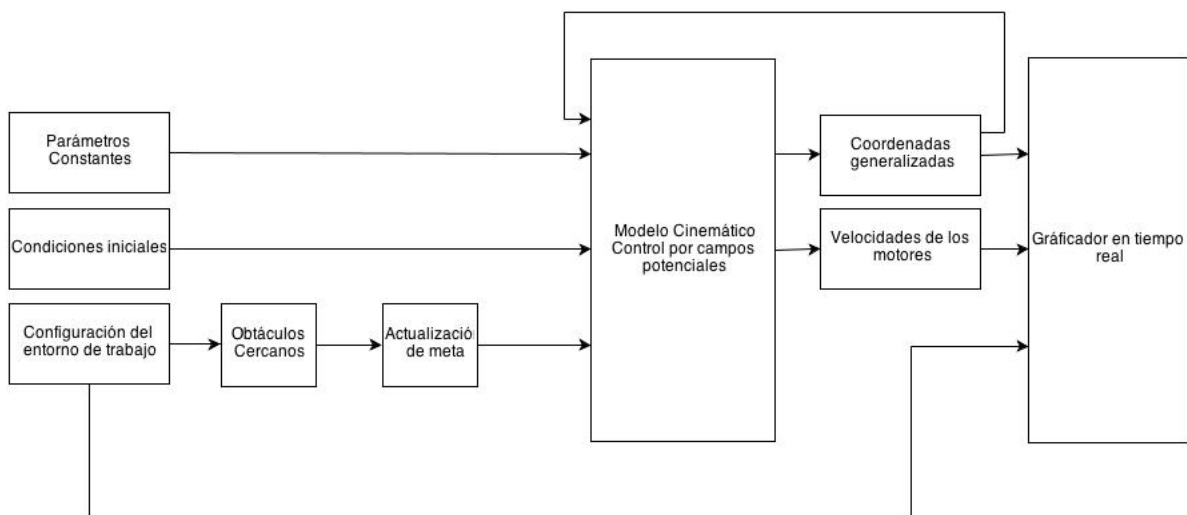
Parámetros Constantes

Condiciones iniciales

Configuración del entorno de trabajo

Obtáculos Cercanos

Actualizació de meta

Modelo Cinemático Control por campos potenciales

Coordenadas generalizadas

Velocidades de los motores

Gráficador en tiempo real